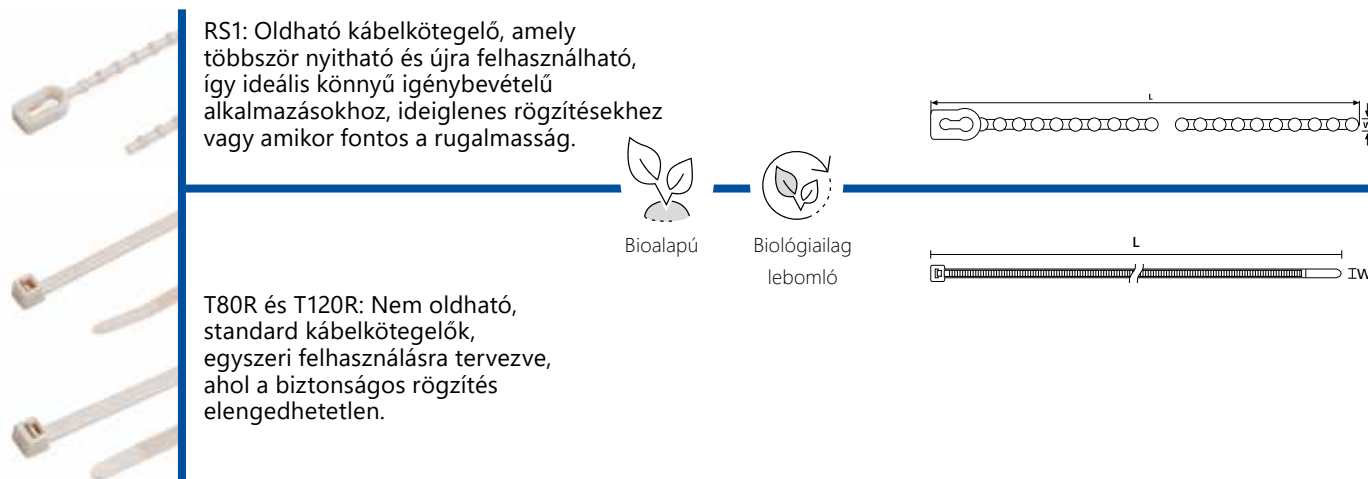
RS1: Oldható kábelkötegelő, amely többször nyitható és újra felhasználható, így ideális könnyű igénybevételű alkalmazásokhoz, ideiglenes rögzítésekhez vagy amikor fontos a rugalmasság.

Bioalapú

Biológiailag lebomló

L

L

IW

T80R és T120R: Nem oldható, standard kábelkötegelők, egyszeri felhasználásra tervezve, ahol a biztonságos rögzítés elengedhetetlen.